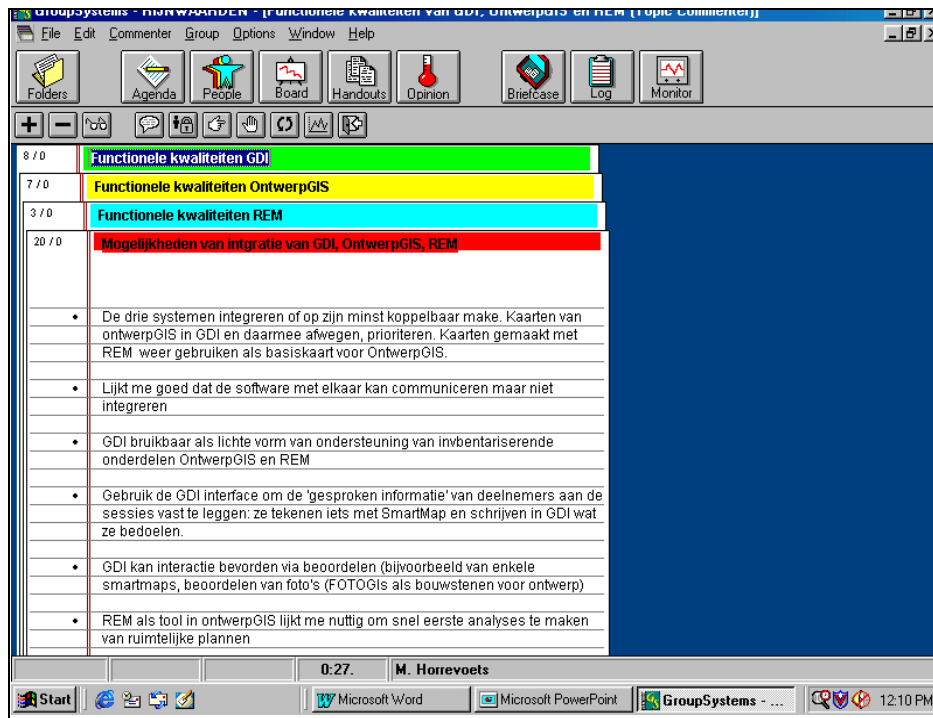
GroupSystems - RIJNWAARDEN - [Functionele kwaliteiten van GDI, OntwerpGIS en REM [Topic Commenter]]

File Edit Commenter Group Options Window Help

Folders Agenda People Board Handouts Opinion Briefcase Log Monitor

8 / 0 Functionele kwaliteiten GDI

7 / 0 Functionele kwaliteiten OntwerpGIS

3 / 0 Functionele kwaliteiten REM

20 / 0 Mogelijkheden van intgratie van GDI, OntwerpGIS, REM

• De drie systemen integreren of op zijn minst koppelbaar make. Kaarten van ontwerpGIS in GDI en daarmee afwegen, prioriteren. Kaarten gemaakt met REM weer gebruiken als basiskaart voor OntwerpGIS.

• Lijkt me goed dat de software met elkaar kan communiceren maar niet integreren

• GDI bruikbaar als lichte vorm van ondersteuning van invbentariserende onderdelen OntwerpGIS en REM

• Gebruik de GDI interface om de 'gesproken informatie' van deelnemers aan de sessies vast te leggen: ze tekenen iets met SmartMap en schrijven in GDI wat ze bedoelen.

• GDI kan interactie bevorden via beoordelen (bijvoorbeeld van enkele smartmaps, beoordelen van foto's (FOTOGIs als bouwstenen voor ontwerp)

• REM als tool in ontwerpGIS lijkt me nuttig om snel eerste analyses te maken van ruimtelijke plannen

0:27. M. Horrevoets

Start Microsoft Word Microsoft PowerPoint GroupSystems - ... 12:10 PM